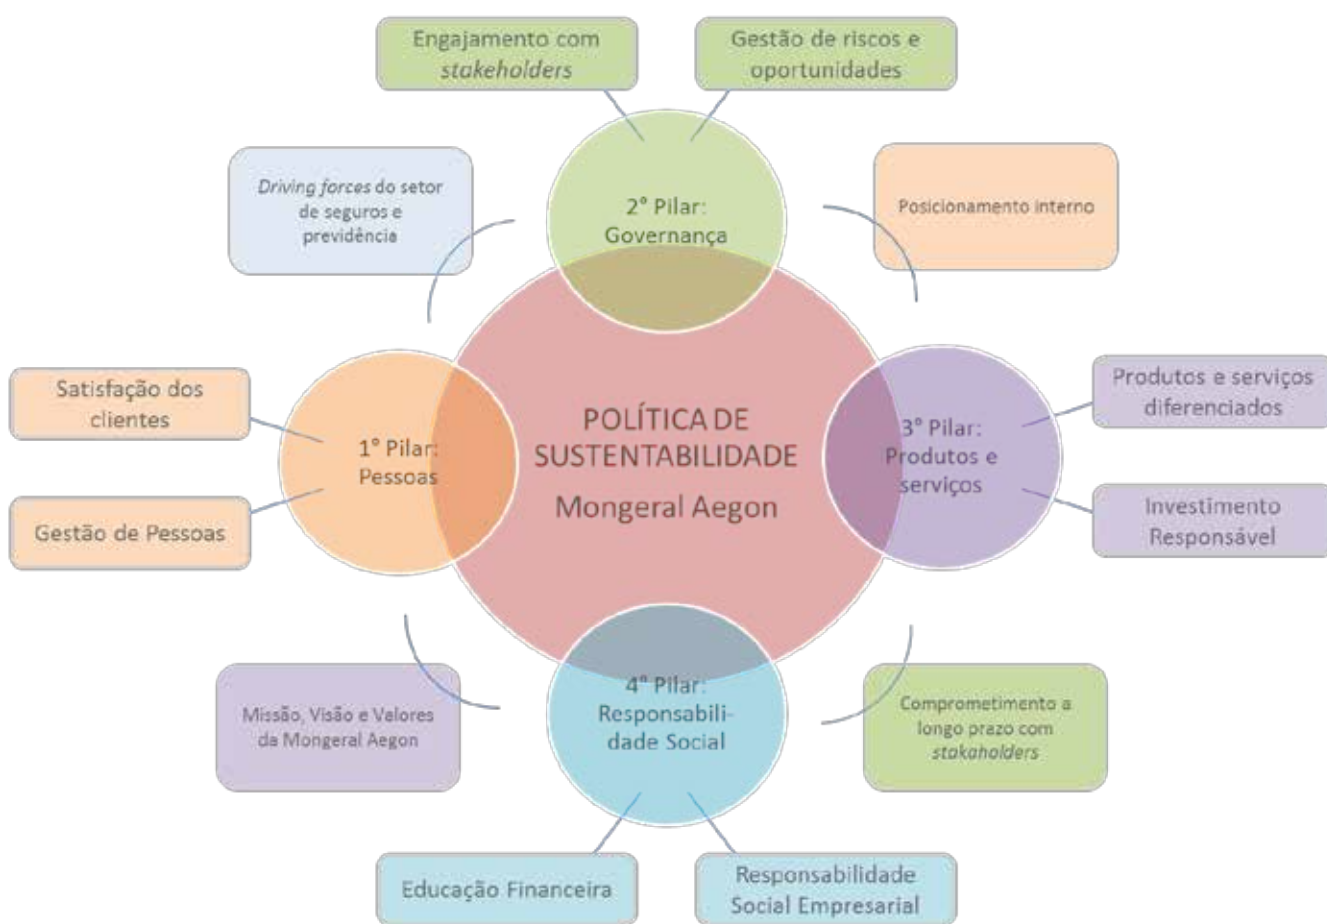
Engajamento com *stakeholders*

Gestão de riscos e oportunidades

*Driving forces* do setor de seguros e previdência

2° Pilar: Governança

Posicionamento interno

Satisfação dos clientes

1° Pilar: Pessoas

POLÍTICA DE SUSTENTABILIDADE
Mongeral Aegon

3° Pilar: Produtos e serviços

Produtos e serviços diferenciados

Gestão de Pessoas

Investimento Responsável

Missão, Visão e Valores da Mongeral Aegon

4° Pilar: Responsabilidade Social

Comprometimento a longo prazo com *stakaholders*

Educação Financeira

Responsabilidade Social Empresarial